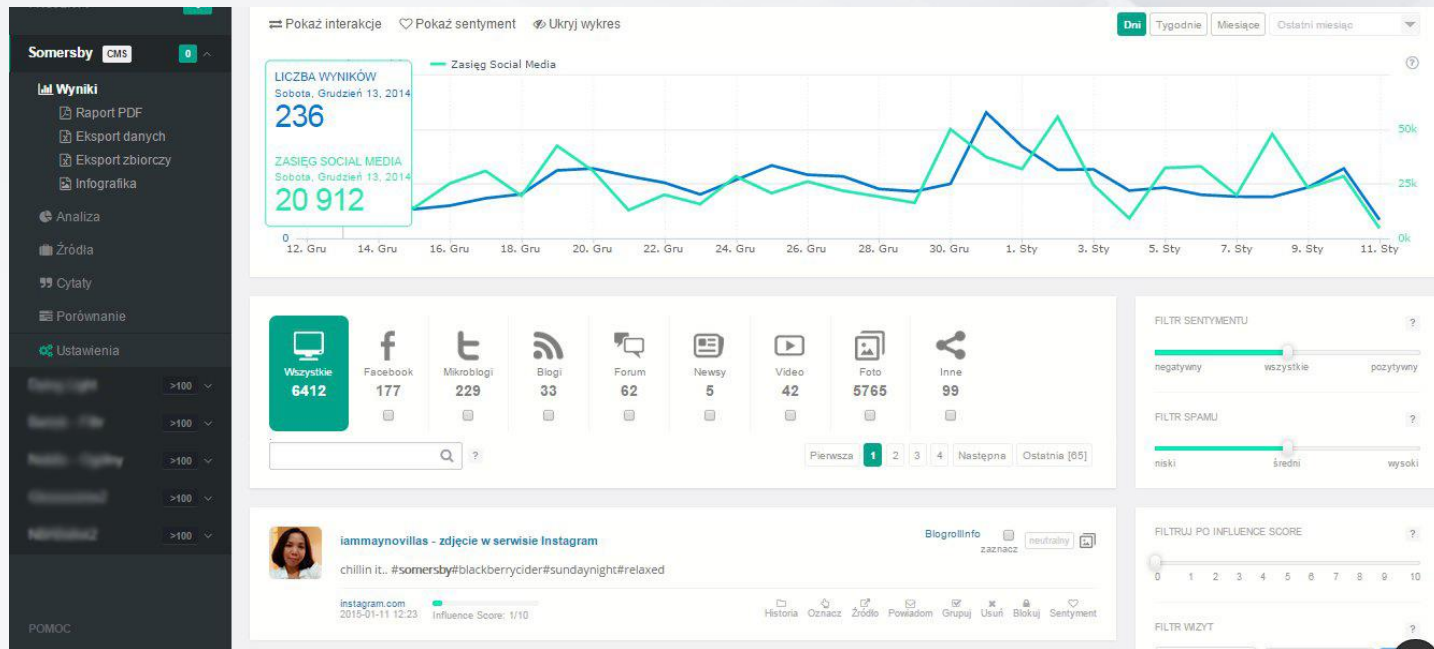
Somersby CMS 0

Wyniki
Raport PDF
Eksport danych
Eksport zbiorczy
Infografika
Analiza
Źródła
Cytaty
Porównanie
Ustawienia
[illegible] >100
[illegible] >100
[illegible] >100
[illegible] >100
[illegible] >100

POMOC

Pokaż interakcje Pokaż sentyment Ukryj wykres

Dni Tygodnie Miesiące Ostatni miesiąc

Zasięg Social Media

LICZBA WYNIKÓW
Sobota, Grudzień 13, 2014
236

ZASIĘG SOCIAL MEDIA
Sobota, Grudzień 13, 2014
20 912

50k
25k
0k
0

12. Gru 14. Gru 16. Gru 18. Gru 20. Gru 22. Gru 24. Gru 26. Gru 28. Gru 30. Gru 1. Sty 3. Sty 5. Sty 7. Sty 9. Sty 11. Sty

| Wszystkie | Facebook | Mikroblogi | Blogi | Forum | Newsy | Video | Foto | Inne |
|---|---|---|---|---|---|---|---|---|
| 6412 | 177 | 229 | 33 | 62 | 5 | 42 | 5765 | 99 |

?

Pierwsza 1 2 3 4 Następna Ostatnia [65]

FILTR SENTYMENTU ?
negatywny wszystkie pozytywny

FILTR SPAMU ?
niski średni wysoki

iammaynovillas - zdjęcie w serwisie Instagram
Blogrollinfo zaznacz neutralny
chillin it.. #somersby#blackberrycider#sundaynight#relaxed
instagram.com
2015-01-11 12:23 Influence Score: 1/10
Historia Oznacz Źródło Powiadom Grupuj Usuń Blokuj Sentyment

FILTRUJ PO INFLUENCE SCORE ?
0 1 2 3 4 5 6 7 8 9 10

FILTR WIZYT ?